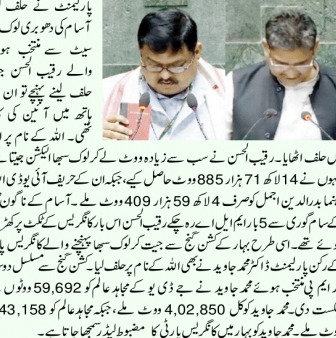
پارلیمنٹ کے حلف
آسام کی دھوبری لوک
سیٹ سے منتخب ہو
والے رقیب الحسن ج
حلف لینے پہنچے تو ان
ہاتھ میں آئین کی کا
تھی۔ اللہ کے نام پر

حلف اٹھایا۔ رقیب الحسن نے سب سے زیادہ ووٹ لے کر لوک سبھا الیکشن جیتا
انہوں نے 14 لاکھ 71 ہزار 885 ووٹ حاصل کیے، جبکہ ان کے حریف آئی یو ڈی ا
بدرالدین اجمل کو صرف 4 لاکھ 59 ہزار 409 ووٹ ملے۔ آسام کے
سامگوری سے 5 بار ایم ایل اے رہ چکے رقیب الحسن اس بار کانگریس کے ٹکٹ پر
ان کشن گنج سے جیت کر لوک سبھا پہنچنے والے کانگریس
کے رکن پارلیمنٹ ڈاکٹر محمد جاوید نے بھی اللہ کے نام پر حلف لیا۔ کشن گنج سے مسلسل دو
ایم پی منتخب ہونے محمد جاوید نے جے ڈی یو کے مجاہد عالم کو 59,692 ووٹوں
شکست دی۔ محمد جاوید کو کل 4,02,850 ووٹ ملے، جبکہ مجاہد عالم کو 43,158
ووٹ ملے۔ محمد جاوید کو بہار میں کانگریس پارٹی کا مضبوط لیڈر سمجھا جاتا ہے۔